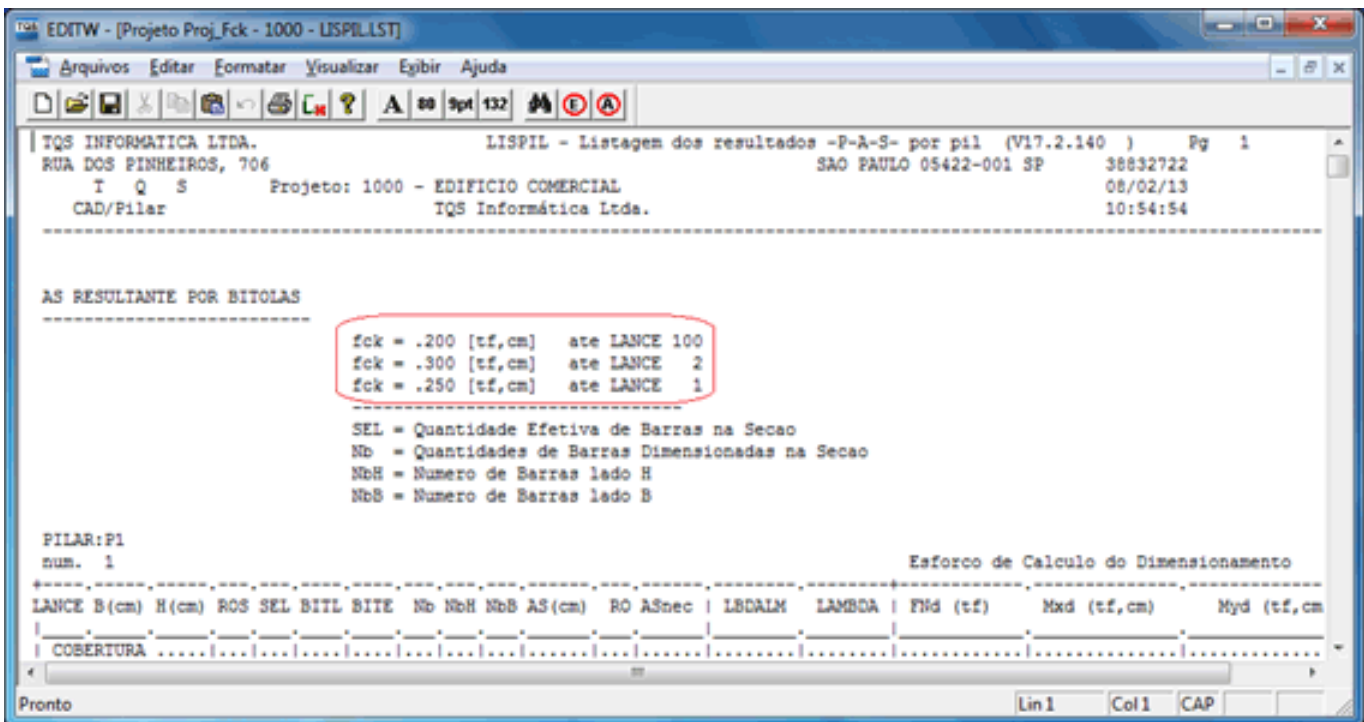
EDITW - [Projeto Proj_Fck - 1000 - LISPIL.LST]

Arquivos Editar Formatar Visualizar Exibir Ajuda

A 80 9pt 132 E A

TQS INFORMATICA LTDA. LISPIL - Listagem dos resultados -P-A-S- por pil (V17.2.140 ) Pg 1
RUA DOS PINHEIROS, 706 SAO PAULO 05422-001 SP 38832722
T Q S Projeto: 1000 - EDIFICIO COMERCIAL 08/02/13
CAD/Pilar TQS Informática Ltda. 10:54:54

AS RESULTANTE POR BITOLAS

fck = .200 [tf,cm] ate LANCE 100
fck = .300 [tf,cm] ate LANCE 2
fck = .250 [tf,cm] ate LANCE 1

SEL = Quantidade Efetiva de Barras na Secao
Nb = Quantidades de Barras Dimensionadas na Secao
NbH = Numero de Barras lado H
NbB = Numero de Barras lado B

PILAR:P1
num. 1 Esforco de Calculo do Dimensionamento

LANCE B(cm) H(cm) ROS SEL BITL BITE Nb NbH NbB AS(cm) RO ASnec | LBDALM LAMBDA | FNd (tf) Mxd (tf,cm) Myd (tf,cm

| COBERTURA .....|...|...|....|....|....|...|...|...|.......|...|.......|........|........|...........|..............|...........

Pronto Lin 1 Col 1 CAP